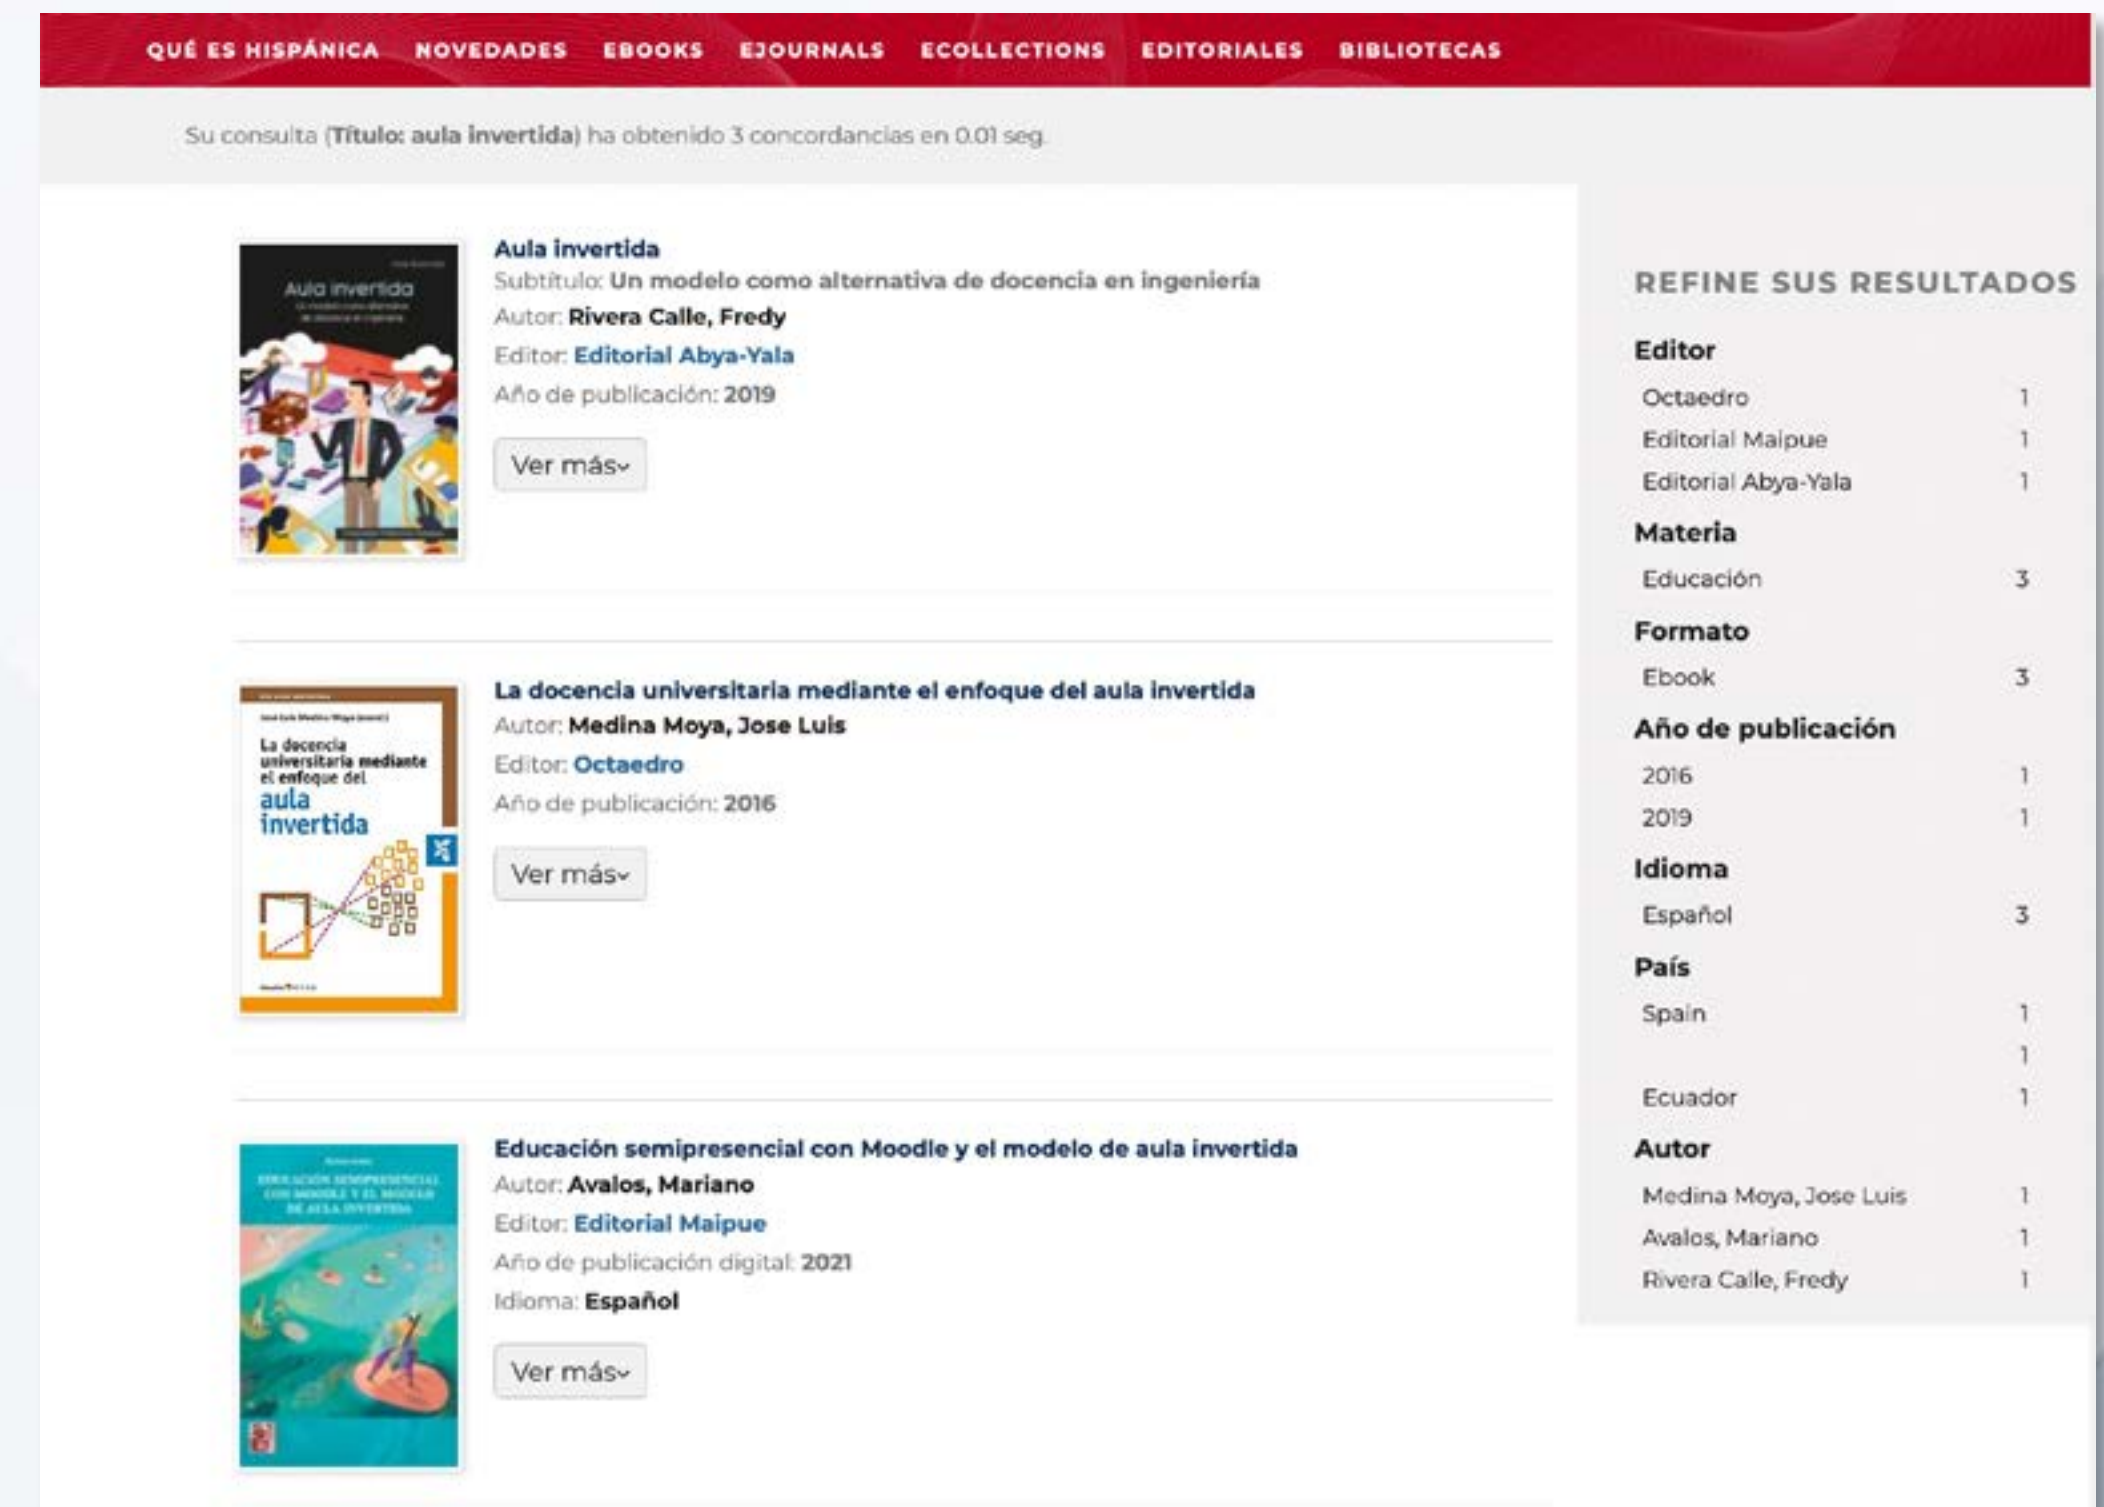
QUÉ ES HISPÁNICA NOVEDADES EBOOKS EJOURNALS ECOLLECTIONS EDITORIALES BIBLIOTECAS

Su consulta (Título: aula invertida) ha obtenido 3 concordancias en 0.01 seg.

Aula invertida
Un modelo como alternativa de docencia en ingeniería

Aula invertida
Subtítulo: Un modelo como alternativa de docencia en ingeniería
Autor: Rivera Calle, Fredy
Editor: Editorial Abya-Yala
Año de publicación: 2019
Ver más

La docencia universitaria mediante el enfoque del aula invertida

La docencia universitaria mediante el enfoque del aula invertida
Autor: Medina Moya, Jose Luis
Editor: Octaedro
Año de publicación: 2016
Ver más

Educación semipresencial con Moodle y el modelo de aula invertida
Autor: Avalos, Mariano
Editor: Editorial Maipue
Año de publicación digital: 2021
Idioma: Español
Ver más

REFINE SUS RESULTADOS

| Editor | |
|---|---|
| Octaedro | 1 |
| Editorial Maipue | 1 |
| Editorial Abya-Yala | 1 |
| **Materia** | |
| Educación | 3 |
| **Formato** | |
| Ebook | 3 |
| **Año de publicación** | |
| 2016 | 1 |
| 2019 | 1 |
| **Idioma** | |
| Español | 3 |
| **País** | |
| Spain | 1 |
| | 1 |
| Ecuador | 1 |
| **Autor** | |
| Medina Moya, Jose Luis | 1 |
| Avalos, Mariano | 1 |
| Rivera Calle, Fredy | 1 |